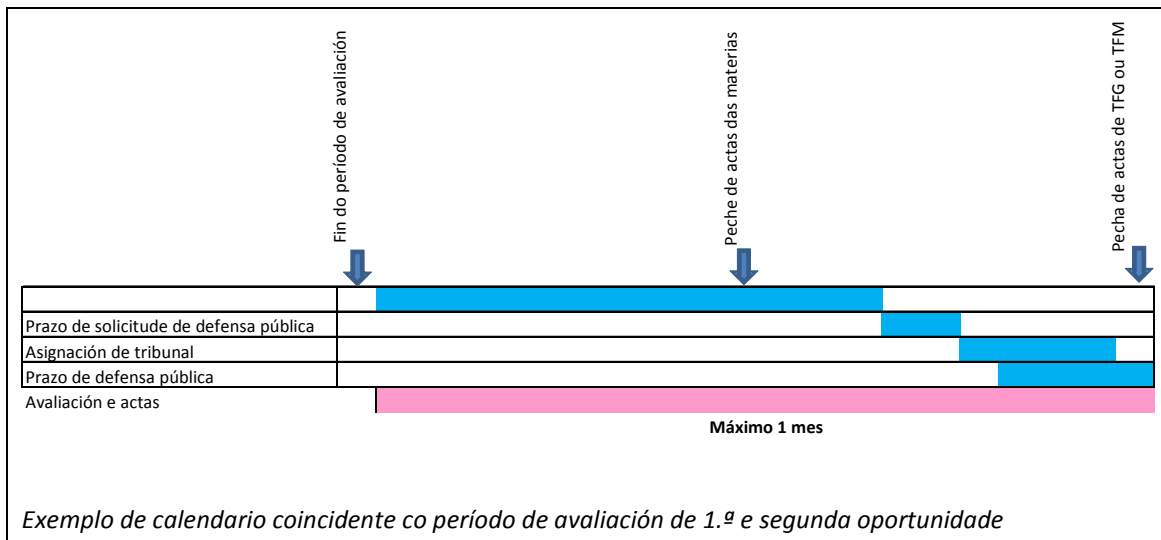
Fin do período de avaliación

Peche de actas das materias

Pecha de actas de TFG ou TFM

Prazo de solicitude de defensa pública
Asignación de tribunal
Prazo de defensa pública
Avaliación e actas

**Máximo 1 mes**

*Exemplo de calendario coincidente co período de avaliación de 1.ª e segunda oportunidade*